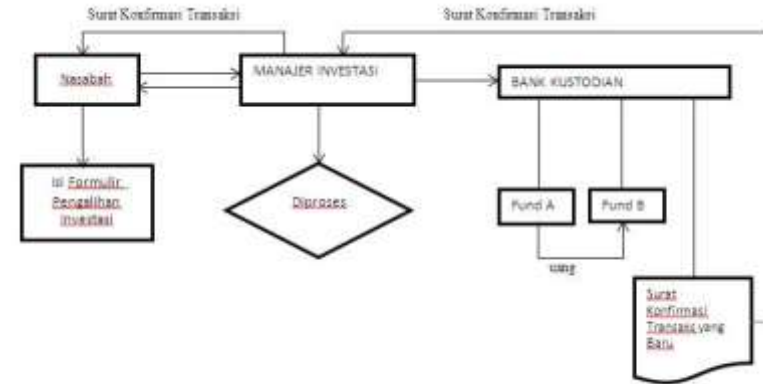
Surat Konfirmasi Transaksi

Surat Konfirmasi Transaksi

Nasabah

MANAJER INVESTASI

BANK KUSTODIAN

Isi Formulir Pengalihan Investasi

Diproses

Fund A

Fund B

uang

Surat Konfirmasi Transaksi yang Baru